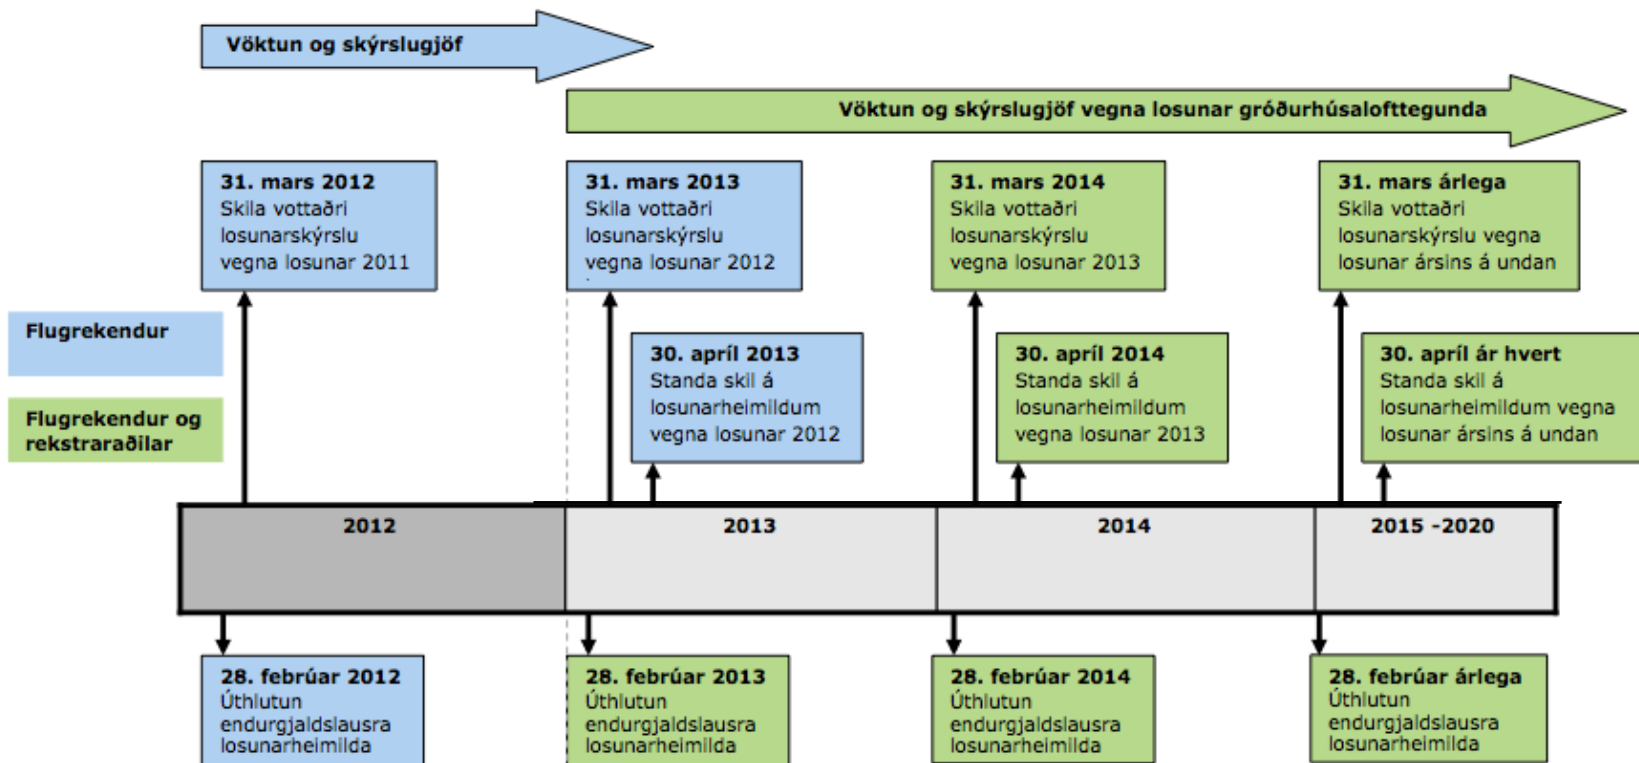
Vöktun og skýrslugjöf

Vöktun og skýrslugjöf vegna losunar gróðurhúsalofttegunda

31. mars 2012
Skila vottaðri losunarskýrslu vegna losunar 2011

31. mars 2013
Skila vottaðri losunarskýrslu vegna losunar 2012

31. mars 2014
Skila vottaðri losunarskýrslu vegna losunar 2013

31. mars árlega
Skila vottaðri losunarskýrslu vegna losunar ársins á undan

Flugrekendur

Flugrekendur og rekstraraðilar

30. apríl 2013
Standa skil á losunarheimildum vegna losunar 2012

30. apríl 2014
Standa skil á losunarheimildum vegna losunar 2013

30. apríl ár hvert
Standa skil á losunarheimildum vegna losunar ársins á undan

2012

2013

2014

2015 -2020

28. febrúar 2012
Úthlutun endurgjaldslausra losunarheimilda

28. febrúar 2013
Úthlutun endurgjaldslausra losunarheimilda

28. febrúar 2014
Úthlutun endurgjaldslausra losunarheimilda

28. febrúar árlega
Úthlutun endurgjaldslausra losunarheimilda